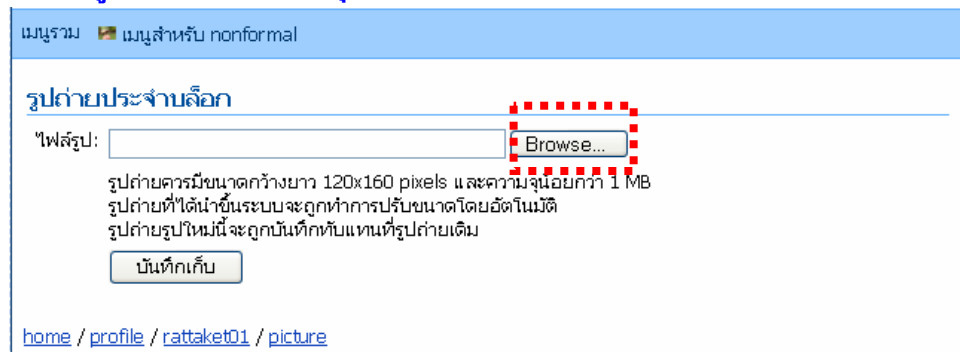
เมนูรวม เมนูสำหรับ nonformal

รูปถ่ายประจำบล็อก

ไฟล์รูป: Browse...

รูปถ่ายควรมีขนาดกว้างยาว 120x160 pixels และความจุน้อยกว่า 1 MB
รูปถ่ายที่ได้นำขึ้นระบบจะถูกทำการปรับขนาดโดยอัตโนมัติ
รูปถ่ายรูปใหม่นี้จะถูกบันทึกทับแทนที่รูปถ่ายเดิม

บันทึกเก็บ

home / profile / rattaket01 / picture